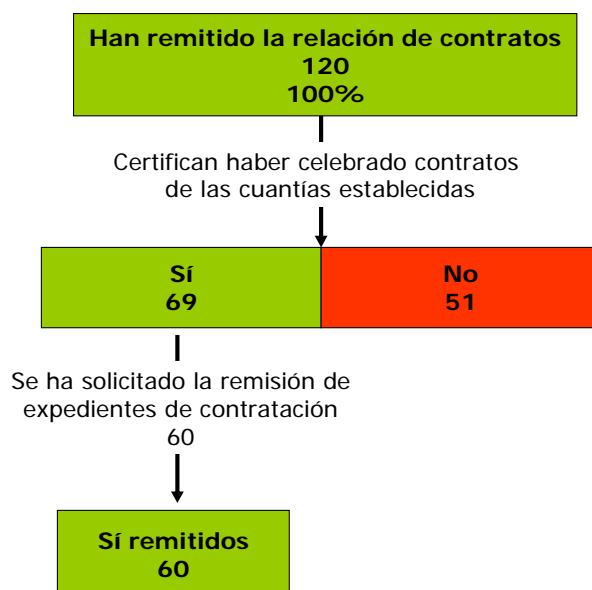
Han remitido la relación de contratos
120
100%

Certifican haber celebrado contratos de las cuantías establecidas

| Sí 69 | No 51 |
|---|---|

Se ha solicitado la remisión de expedientes de contratación
60

Sí remitidos
60